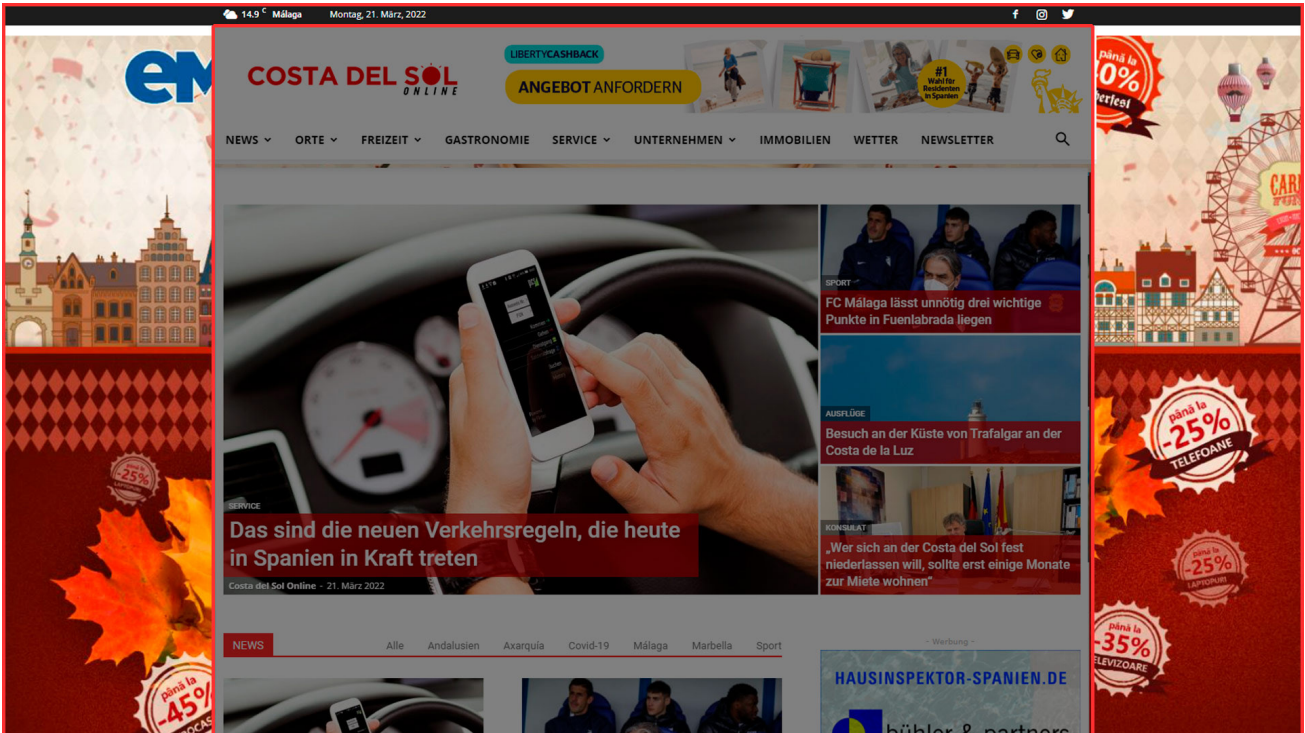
14.9 °C Málaga Montag, 21. März 2022

COSTA DEL SOL ONLINE

LIBERTYCASHBACK
ANGEBOT ANFORDERN

#1 Wahl für Residenten in Spanien

NEWS ORTE FREIZEIT GASTRONOMIE SERVICE UNTERNEHMEN IMMOBILIEN WETTER NEWSLETTER

SERVICE
Das sind die neuen Verkehrsregeln, die heute in Spanien in Kraft treten
Costa del Sol Online - 21. März 2022

SPORT
FC Málaga lässt unnötig drei wichtige Punkte in Fuenlabrada liegen

AUSFLÜGE
Besuch an der Küste von Trafalgar an der Costa de la Luz

KONSULAT
„Wer sich an der Costa del Sol fest niederlassen will, sollte erst einige Monate zur Miete wohnen"

NEWS
Alle Andalusien Axarquía Covid-19 Málaga Marbella Sport

- Werbung -
HAUSINSPEKTOR-SPANIEN.DE
bühler & partners

până la -25% TELEFOANE
până la -25% LAPTOPURI
până la -35% TELEVIZOARE
până la -25% LAPTOPURI
până la -45%
până la 40%